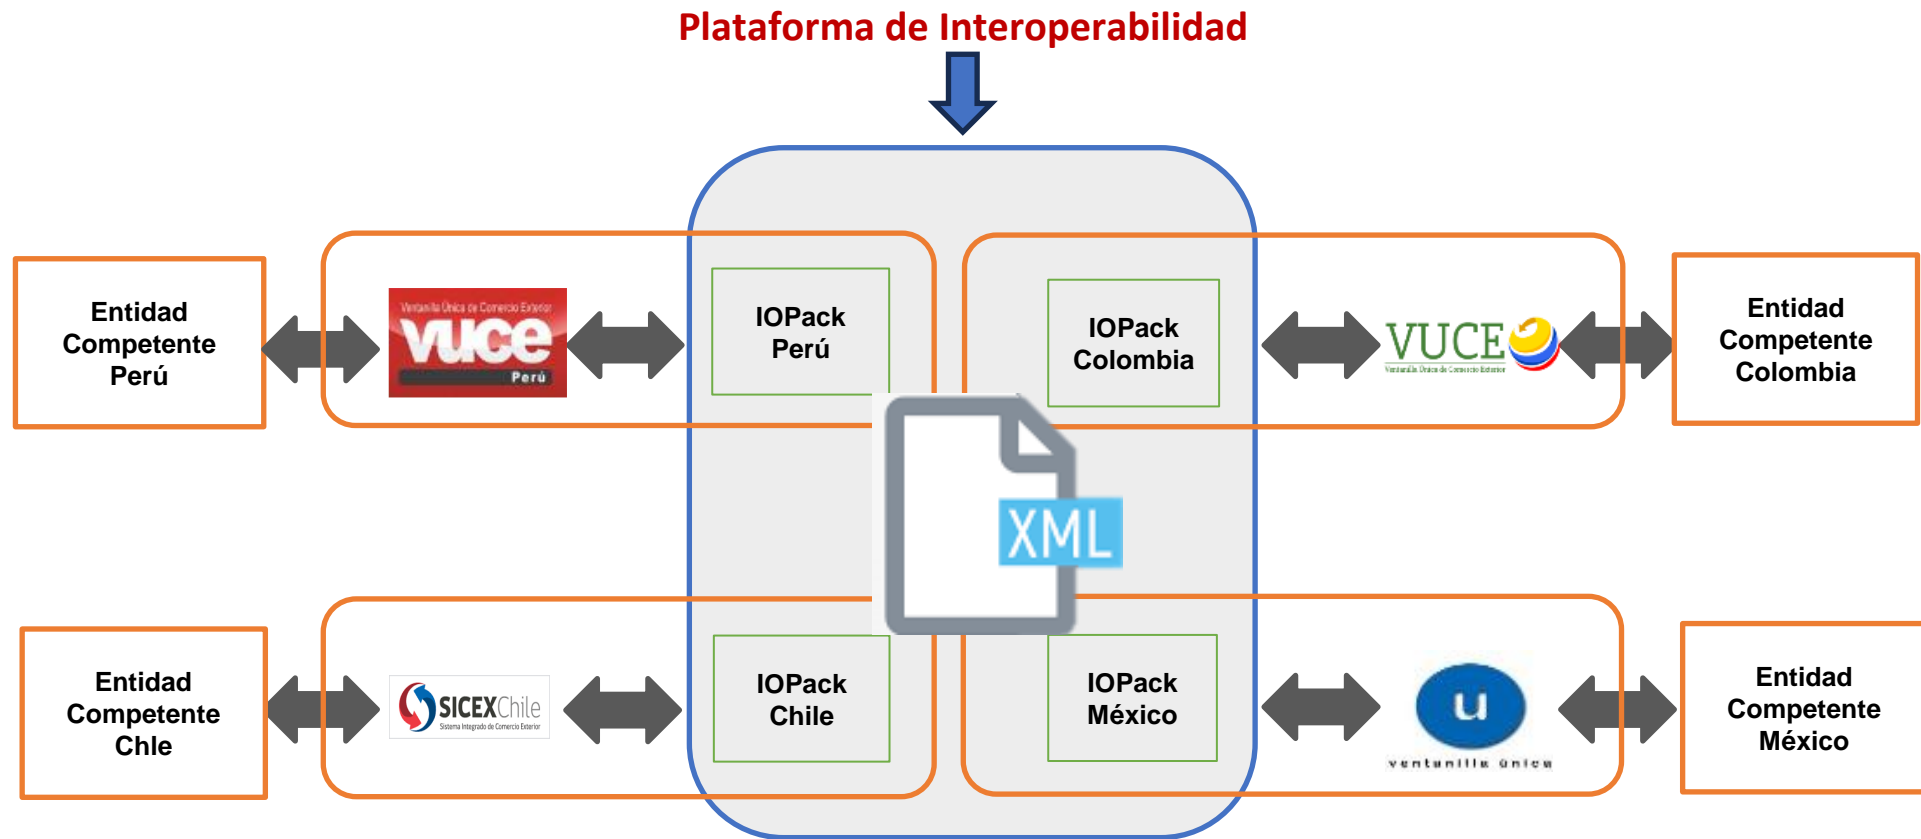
Plataforma de Interoperabilidad

Entidad Competente Perú

Ventanilla Única de Comercio Exterior
vuce
Perú

IOPack Perú

IOPack Colombia

VUCE
Ventanilla Única de Comercio Exterior

Entidad Competente Colombia

XML

Entidad Competente Chle

SICEXChile
Sistema Integrado de Comercio Exterior

IOPack Chile

IOPack México

u
ventanilla única

Entidad Competente México